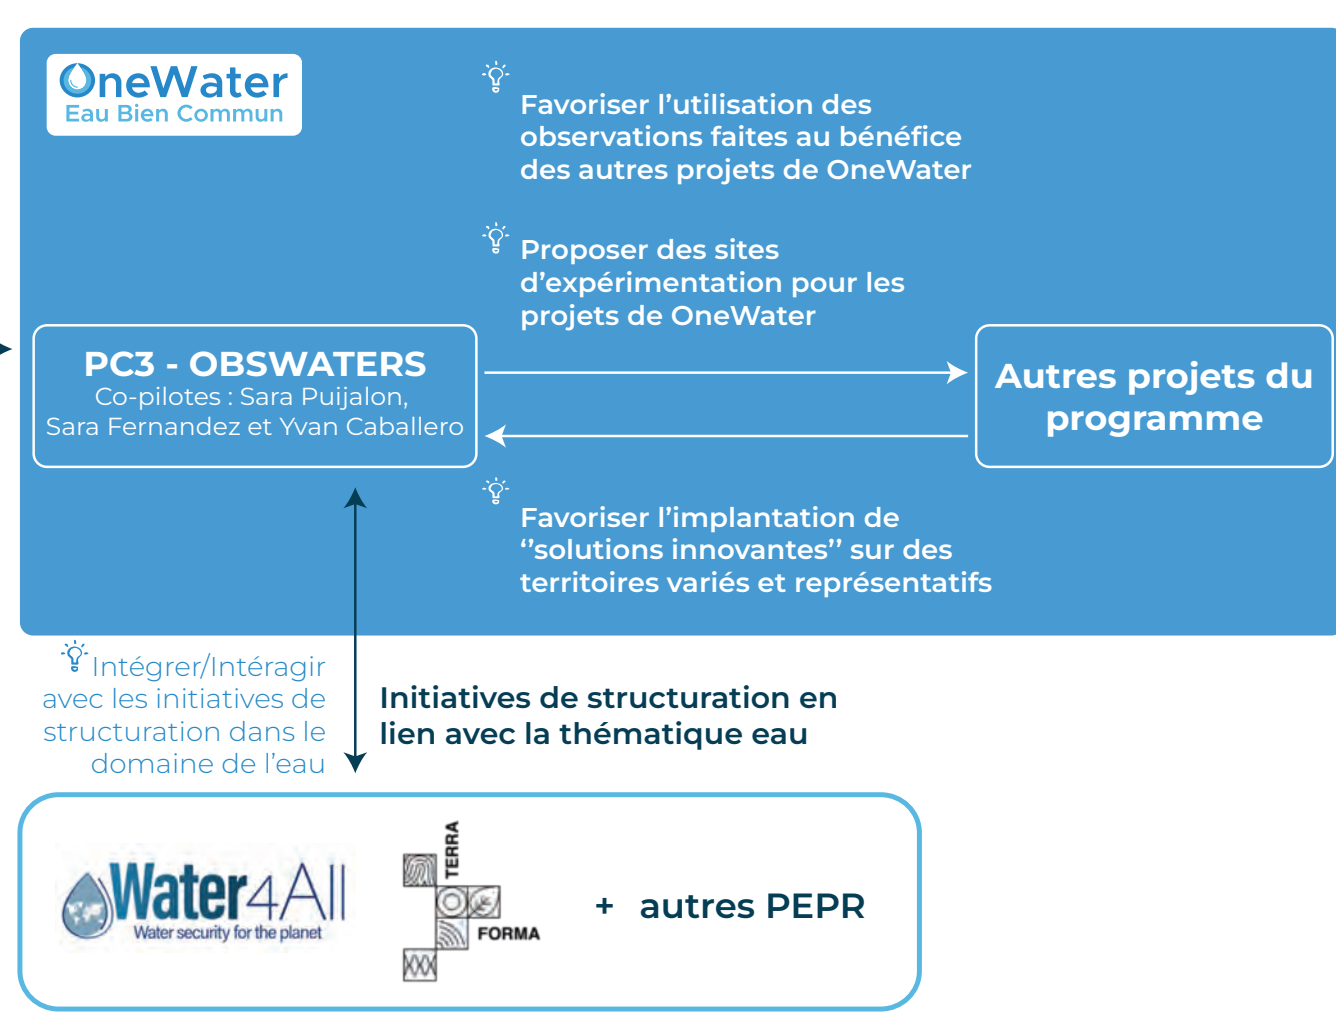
OneWater
Eau Bien Commun

Favoriser l’utilisation des observations faites au bénéfice des autres projets de OneWater

Proposer des sites d’expérimentation pour les projets de OneWater

PC3 - OBSWATERS
Co-pilotes : Sara Puijalon, Sara Fernandez et Yvan Caballero

Autres projets du programme

Favoriser l’implantation de ‘‘solutions innovantes’’ sur des territoires variés et représentatifs

Intégrer/Intéragir avec les initiatives de structuration dans le domaine de l’eau

Initiatives de structuration en lien avec la thématique eau

Water4All
Water security for the planet

TERRA
FORMA

+ autres PEPR